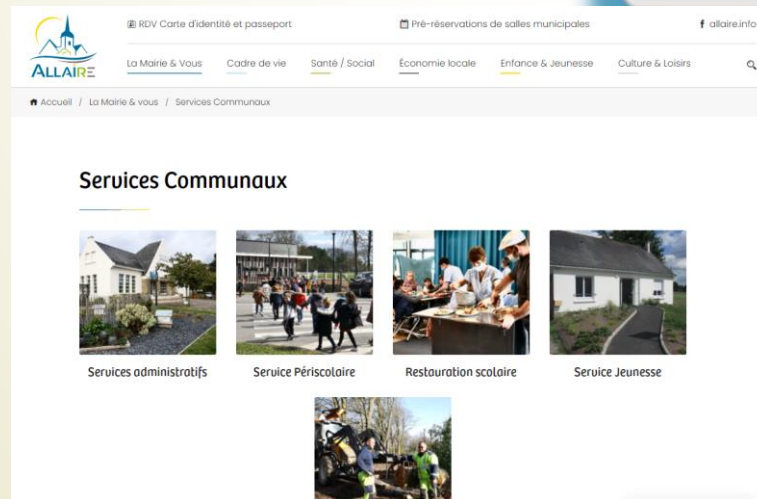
ALLAIRE

RDV Carte d'identité et passeport

Pré-réservations de salles municipales

allaire.info

La Mairie & Vous Cadre de vie Santé / Social Économie locale Enfance & Jeunesse Culture & Loisirs

Accueil / La Mairie & vous / Services Communaux

Services Communaux

Services administratifs

Service Périscolaire

Restauration scolaire

Service Jeunesse